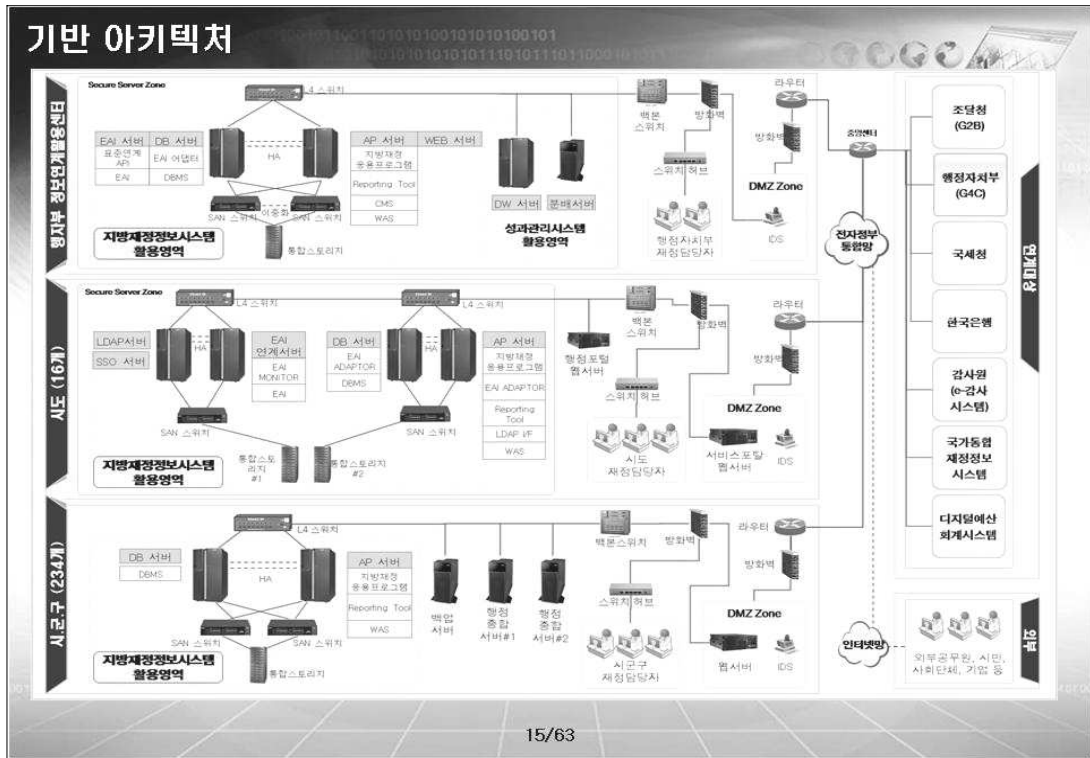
기반 아키텍처

행자부 정보연계활용센터

Secure Server Zone

L4 스위치

EAI 서버
표준연계 API
EAI

DB 서버
EAI 어댑터
DBMS

HA

AP 서버
지방재정 응용프로그램
Reporting Tool
CMS
WAS

WEB 서버

SAN 스위치
이중화
SAN 스위치

통합스토리지

지방재정정보시스템 활용영역

DW 서버
분배서버

성과관리시스템 활용영역

백본 스위치
방화벽
스위치허브
행정자치부 재정담당자

라우터
방화벽
DMZ Zone
IDS

종합센터

전자정부 통합망

시도 (16개)

Secure Server Zone

L4 스위치
L4 스위치

LDAP서버
SSO 서버

HA

EAI 연계서버
EAI MONITOR
EAI

DB 서버
EAI ADAPTOR
DBMS

HA

AP 서버
지방재정 응용프로그램
EAI ADAPTOR
Reporting Tool
LDAP I/F
WAS

SAN 스위치
SAN 스위치

통합스토리지 #1
통합스토리지 #2

지방재정정보시스템 활용영역

백본 스위치
방화벽
행정포털 웹서버
스위치허브
시도 재정담당자

라우터
방화벽
DMZ Zone
서비스포탈 웹서버
IDS

시군구 (234개)

L4 스위치

DB 서버
DBMS

HA

AP 서버
지방재정 응용프로그램
Reporting Tool
WAS

SAN 스위치
SAN 스위치

통합스토리지

지방재정정보시스템 활용영역

백업 서버
행정 종합 서버#1
행정 종합 서버#2

백본스위치
방화벽
스위치허브
시군구 재정담당자

라우터
방화벽
DMZ Zone
웹서버
IDS

인터넷망

조달청 (G2B)
행정자치부 (G4C)
국세청
한국은행
감사원 (e-감사 시스템)
국가통합 재정정보 시스템
디지털예산 회계시스템

연계기관

외부공무원, 시민, 사회단체, 기업 등

외부

15/63